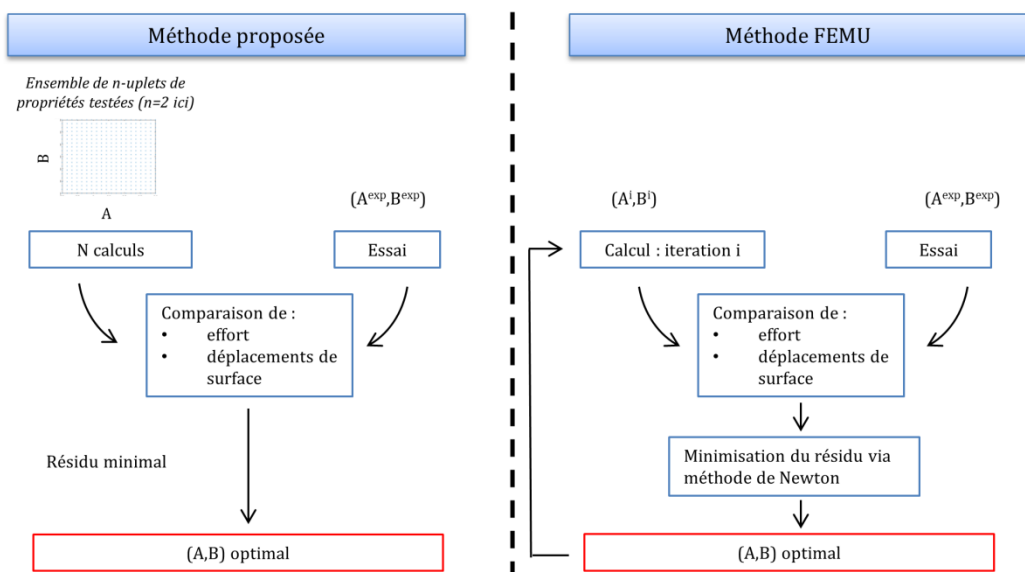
Méthode proposée

Ensemble de n-uplets de propriétés testées (n=2 ici)

B

A

($A^{exp}$,$B^{exp}$)

N calculs

Essai

Comparaison de :
• effort
• déplacements de surface

Résidu minimal

(A,B) optimal

Méthode FEMU

($A^{i}$,$B^{i}$)

($A^{exp}$,$B^{exp}$)

Calcul : iteration i

Essai

Comparaison de :
• effort
• déplacements de surface

Minimisation du résidu via méthode de Newton

(A,B) optimal